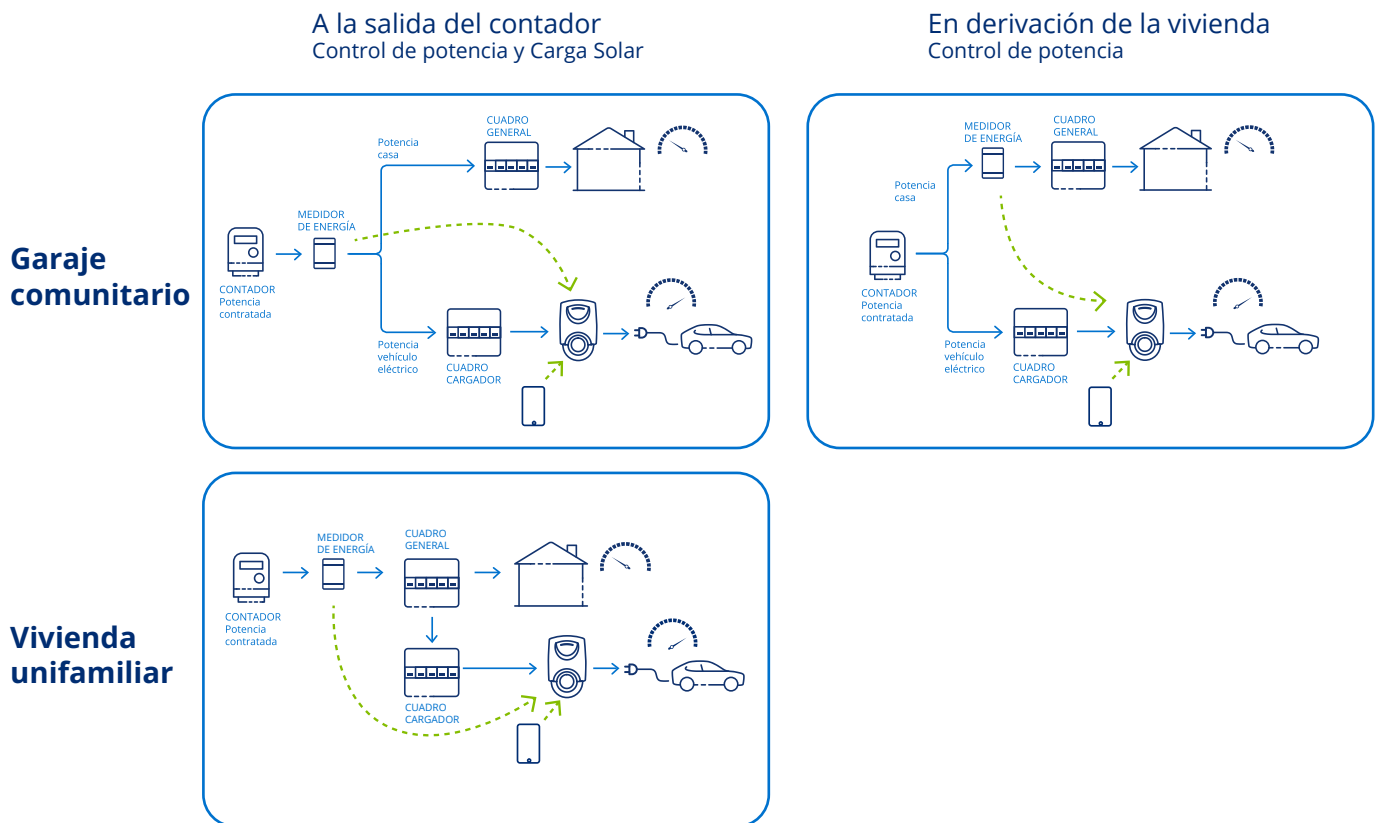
A la salida del contador
Control de potencia y Carga Solar

En derivación de la vivienda
Control de potencia

Garaje comunitario

CONTADOR
Potencia contratada

MEDIDOR DE ENERGÍA

Potencia casa

CUADRO GENERAL

Potencia vehículo eléctrico

CUADRO CARGADOR

MEDIDOR DE ENERGÍA

CUADRO GENERAL

Potencia casa

CONTADOR
Potencia contratada

Potencia vehículo eléctrico

CUADRO CARGADOR

Vivienda unifamiliar

CONTADOR
Potencia contratada

MEDIDOR DE ENERGÍA

CUADRO GENERAL

CUADRO CARGADOR